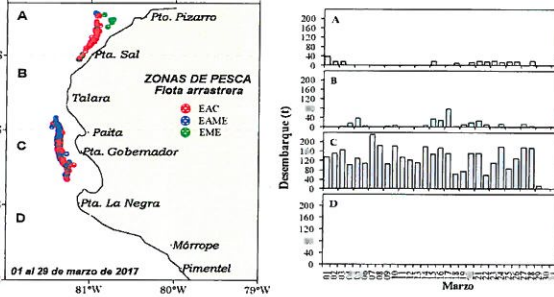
A
Pto. Pizarro
Pta. Sal
B
ZONAS DE PESCA
Flota arrastrera
EAC
EAME
EME
Talara
Paita
C
Pta. Gobernador
Pta. La Negra
D
Mórrope
01 al 29 de marzo de 2017
Pimentel
81°W
80°W
79°W

A
200
160
120
80
40
0
B
200
160
120
80
40
0
C
200
160
120
80
40
0
D
200
160
120
80
40
0
Desembarque (t)
Marzo